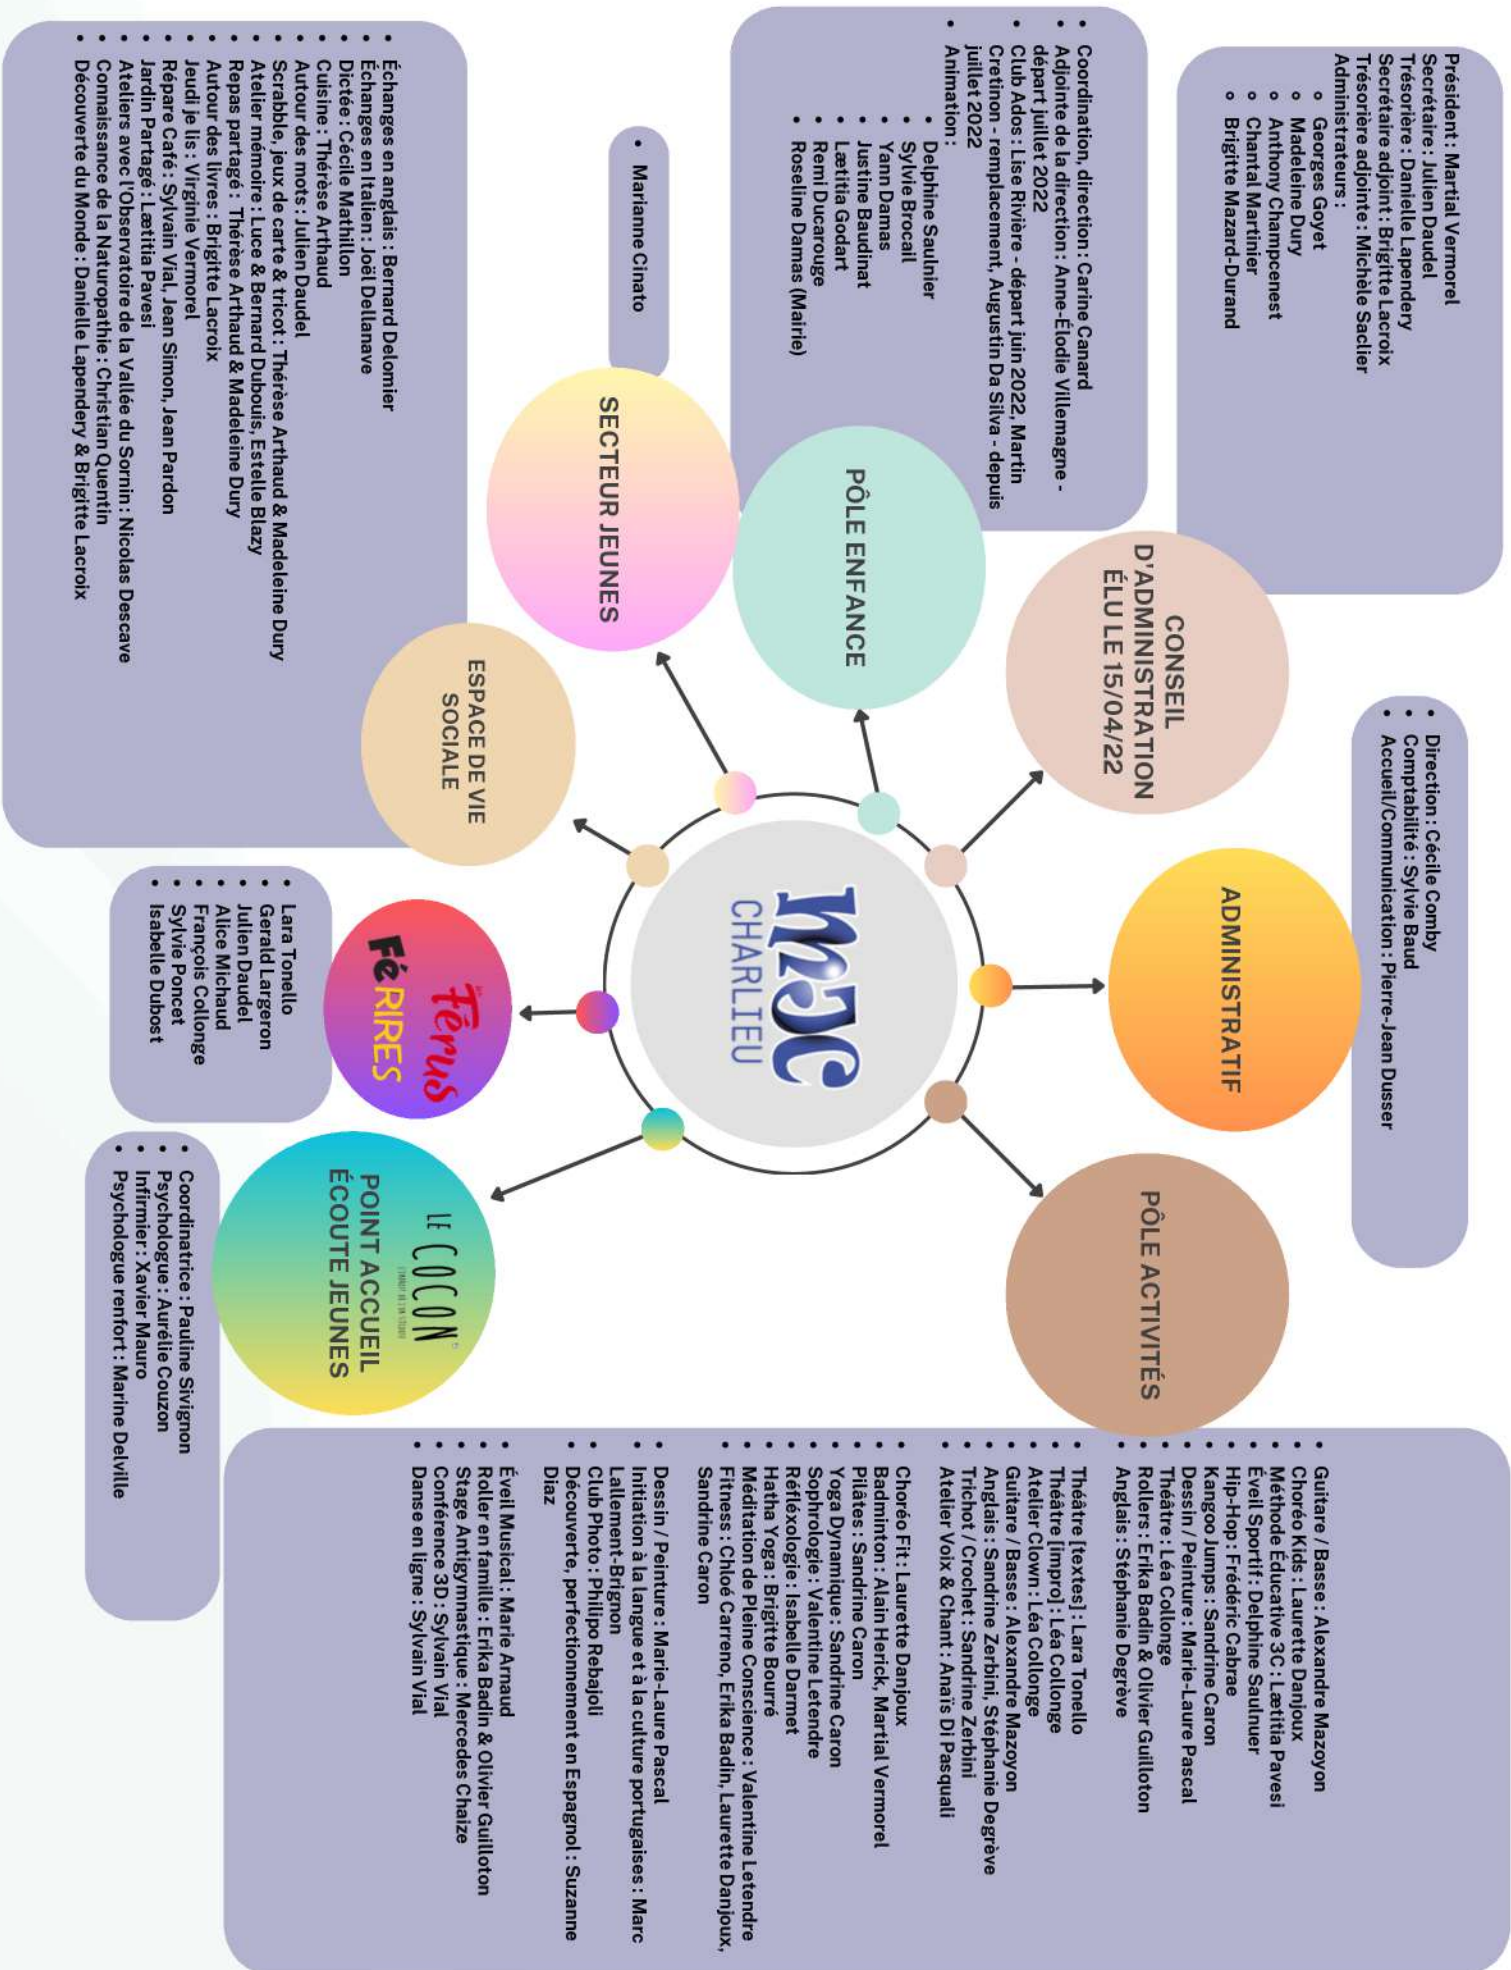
MJC
CHARLIEU

CONSEIL D'ADMINISTRATION ÉLU LE 15/04/22

Président : Martial Vermorel
Secrétaire : Julien Daudel
Trésorière : Danielle Lapendery
Secrétaire adjoint : Brigitte Lacroix
Trésorière adjointe : Michèle Saclier
Administrateurs :
- Georges Goyet
- Madeleine Dury
- Anthony Champcenest
- Chantal Martinier
- Brigitte Mazard-Durand

PÔLE ENFANCE

- Coordination, direction : Carine Canard
- Adjointe de la direction : Anne-Élodie Villemagne - départ juillet 2022
- Club Ados : Lise Rivière - départ juin 2022, Martin Cretinon - remplacement, Augustin Da Silva - depuis juillet 2022
- Animation :
  - Delphine Saulnier
  - Sylvie Brocail
  - Yann Damas
  - Justine Baudinat
  - Lætitia Godart
  - Remi Ducarouge
  - Roseline Damas (Mairie)

SECTEUR JEUNES

- Marianne Cinato

ESPACE DE VIE SOCIALE

- Échanges en anglais : Bernard Delomier
- Échanges en italien : Joël Dellanave
- Dictée : Cécile Mathillon
- Cuisine : Thérèse Arthaud
- Autour des mots : Julien Daudel
- Scrabble, jeux de carte & tricot : Thérèse Arthaud & Madeleine Dury
- Atelier mémoire : Luce & Bernard Dubouis, Estelle Blazy
- Repas partagé : Thérèse Arthaud & Madeleine Dury
- Autour des livres : Brigitte Lacroix
- Jeudi je lis : Virginie Vermorel
- Répare Café : Sylvain Vial, Jean Simon, Jean Pardon
- Jardin Partagé : Lætitia Pavesi
- Ateliers avec l'Observatoire de la Vallée du Sornin : Nicolas Descave
- Connaissance de la Naturopathie : Christian Quentin
- Découverte du Monde : Danielle Lapendery & Brigitte Lacroix

Férus FéRIRES

- Lara Tonello
- Gerald Largeron
- Julien Daudel
- Alice Michaud
- François Collonge
- Sylvie Poncet
- Isabelle Dubost

LE COCON
POINT ACCUEIL ÉCOUTE JEUNES

- Coordinatrice : Pauline Sivignon
- Psychologue : Aurélie Couzon
- Infirmier : Xavier Mauro
- Psychologue renfort : Marine Delville

ADMINISTRATIF

- Direction : Cécile Comby
- Comptabilité : Sylvie Baud
- Accueil/Communication : Pierre-Jean Dusser

PÔLE ACTIVITÉS

- Guitare / Basse : Alexandre Mazoyon
- Choréo Kids : Laurette Danjoux
- Méthode Éducative 3C : Lætitia Pavesi
- Éveil Sportif : Delphine Saulnier
- Hip-Hop : Frédéric Cabrae
- Kangoo Jumps : Sandrine Caron
- Dessin / Peinture : Marie-Laure Pascal
- Théâtre : Léa Collonge
- Rollers : Erika Badin & Olivier Guilloton
- Anglais : Stéphanie Degrève
- Théâtre [textes] : Lara Tonello
- Théâtre [impro] : Léa Collonge
- Atelier Clown : Léa Collonge
- Guitare / Basse : Alexandre Mazoyon
- Anglais : Sandrine Zerbini, Stéphanie Degrève
- Trichot / Crochet : Sandrine Zerbini
- Atelier Voix & Chant : Anaïs Di Pasquali
- Choréo Fit : Laurette Danjoux
- Badminton : Alain Herick, Martial Vermorel
- Pilâtes : Sandrine Caron
- Yoga Dynamique : Sandrine Caron
- Sophrologie : Valentine Letendre
- Réflexologie : Isabelle Darmet
- Hatha Yoga : Brigitte Bourré
- Méditation de Pleine Conscience : Valentine Letendre
- Fitness : Chloé Carreno, Erika Badin, Laurette Danjoux, Sandrine Caron
- Dessin / Peinture : Marie-Laure Pascal
- Initiation à la langue et à la culture portugaises : Marc Lallement-Brignon
- Club Photo : Philipo Rebajoli
- Découverte, perfectionnement en Espagnol : Suzanne Diaz
- Éveil Musical : Marie Arnaud
- Roller en famille : Erika Badin & Olivier Guilloton
- Stage Antigymnastique : Mercedes Chaize
- Conférence 3D : Sylvain Vial
- Danse en ligne : Sylvain Vial